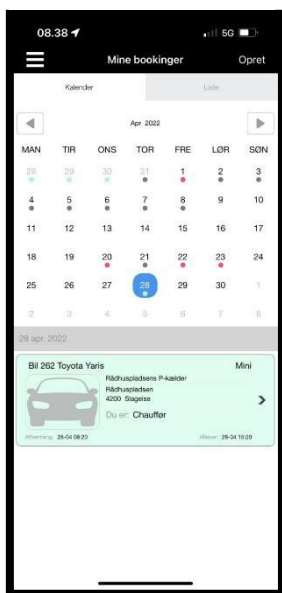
08.38
5G

Mine bookinger
Opret

Kalender
Liste

Apr 2022

| MAN | TIR | ONS | TOR | FRE | LØR | SØN |
|---|---|---|---|---|---|---|
| 28 | 29 | 30 | 31 | 1 | 2 | 3 |
| 4 | 5 | 6 | 7 | 8 | 9 | 10 |
| 11 | 12 | 13 | 14 | 15 | 16 | 17 |
| 18 | 19 | 20 | 21 | 22 | 23 | 24 |
| 25 | 26 | 27 | 28 | 29 | 30 | 1 |
| 2 | 3 | 4 | 5 | 6 | 7 | 8 |

29 apr. 2022

Bil 262 Toyota Yaris
Mini
Rådhuspladsens P-kælder
Rådhuspladsen
4200 Slagelse
Du er: Chauffør
Afhentning: 28-04 08:20
Aflever: 28-04 15:20